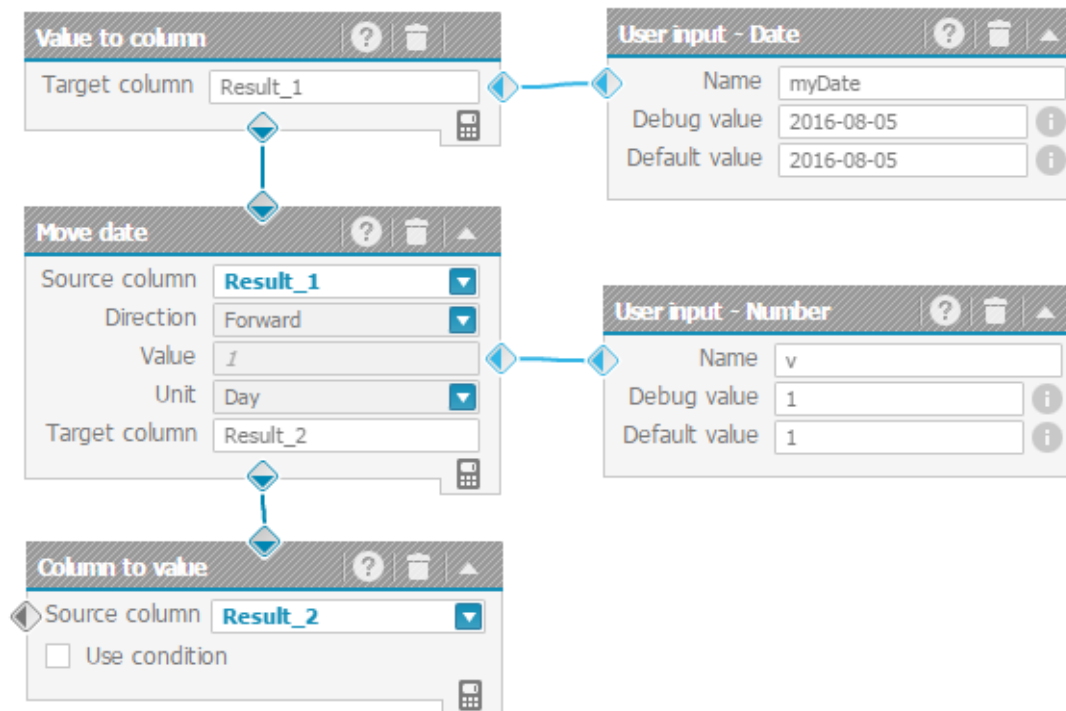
Value to column
Target column Result_1

User input - Date
Name myDate
Debug value 2016-08-05
Default value 2016-08-05

Move date
Source column Result_1
Direction Forward
Value 1
Unit Day
Target column Result_2

User input - Number
Name v
Debug value 1
Default value 1

Column to value
Source column Result_2
Use condition